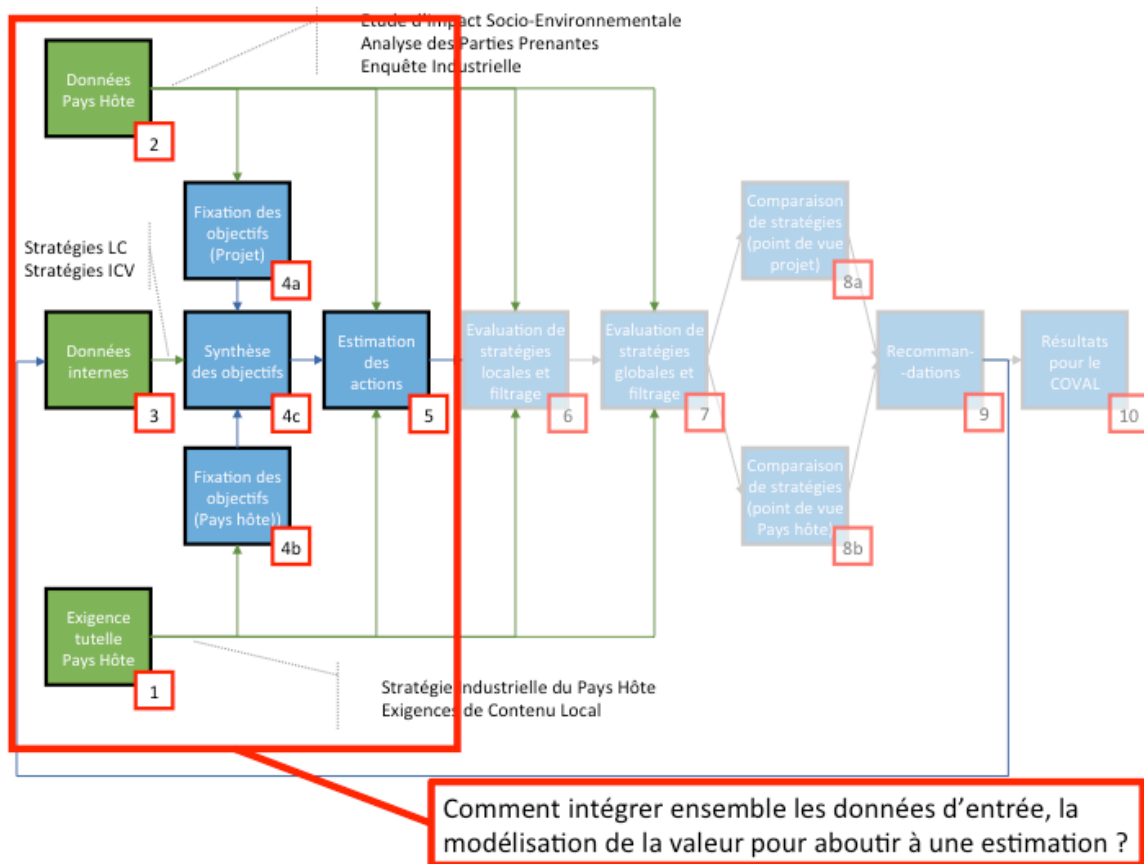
Etude d'Impact Socio-Environnementale
Analyse des Parties Prenantes
Enquête Industrielle

Données Pays Hôte
2

Fixation des objectifs (Projet)
4a

Stratégies LC
Stratégies ICV

Données internes
3

Synthèse des objectifs
4c

Estimation des actions
5

Evaluation de stratégies locales et filtrage
6

Evaluation de stratégies globales et filtrage
7

Comparaison de stratégies (point de vue projet)
8a

Recomman-dations
9

Résultats pour le COVAL
10

Fixation des objectifs (Pays hôte))
4b

Comparaison de stratégies (point de vue Pays hôte)
8b

Exigence tutelle Pays Hôte
1

Stratégie Industrielle du Pays Hôte
Exigences de Contenu Local

Comment intégrer ensemble les données d'entrée, la modélisation de la valeur pour aboutir à une estimation ?